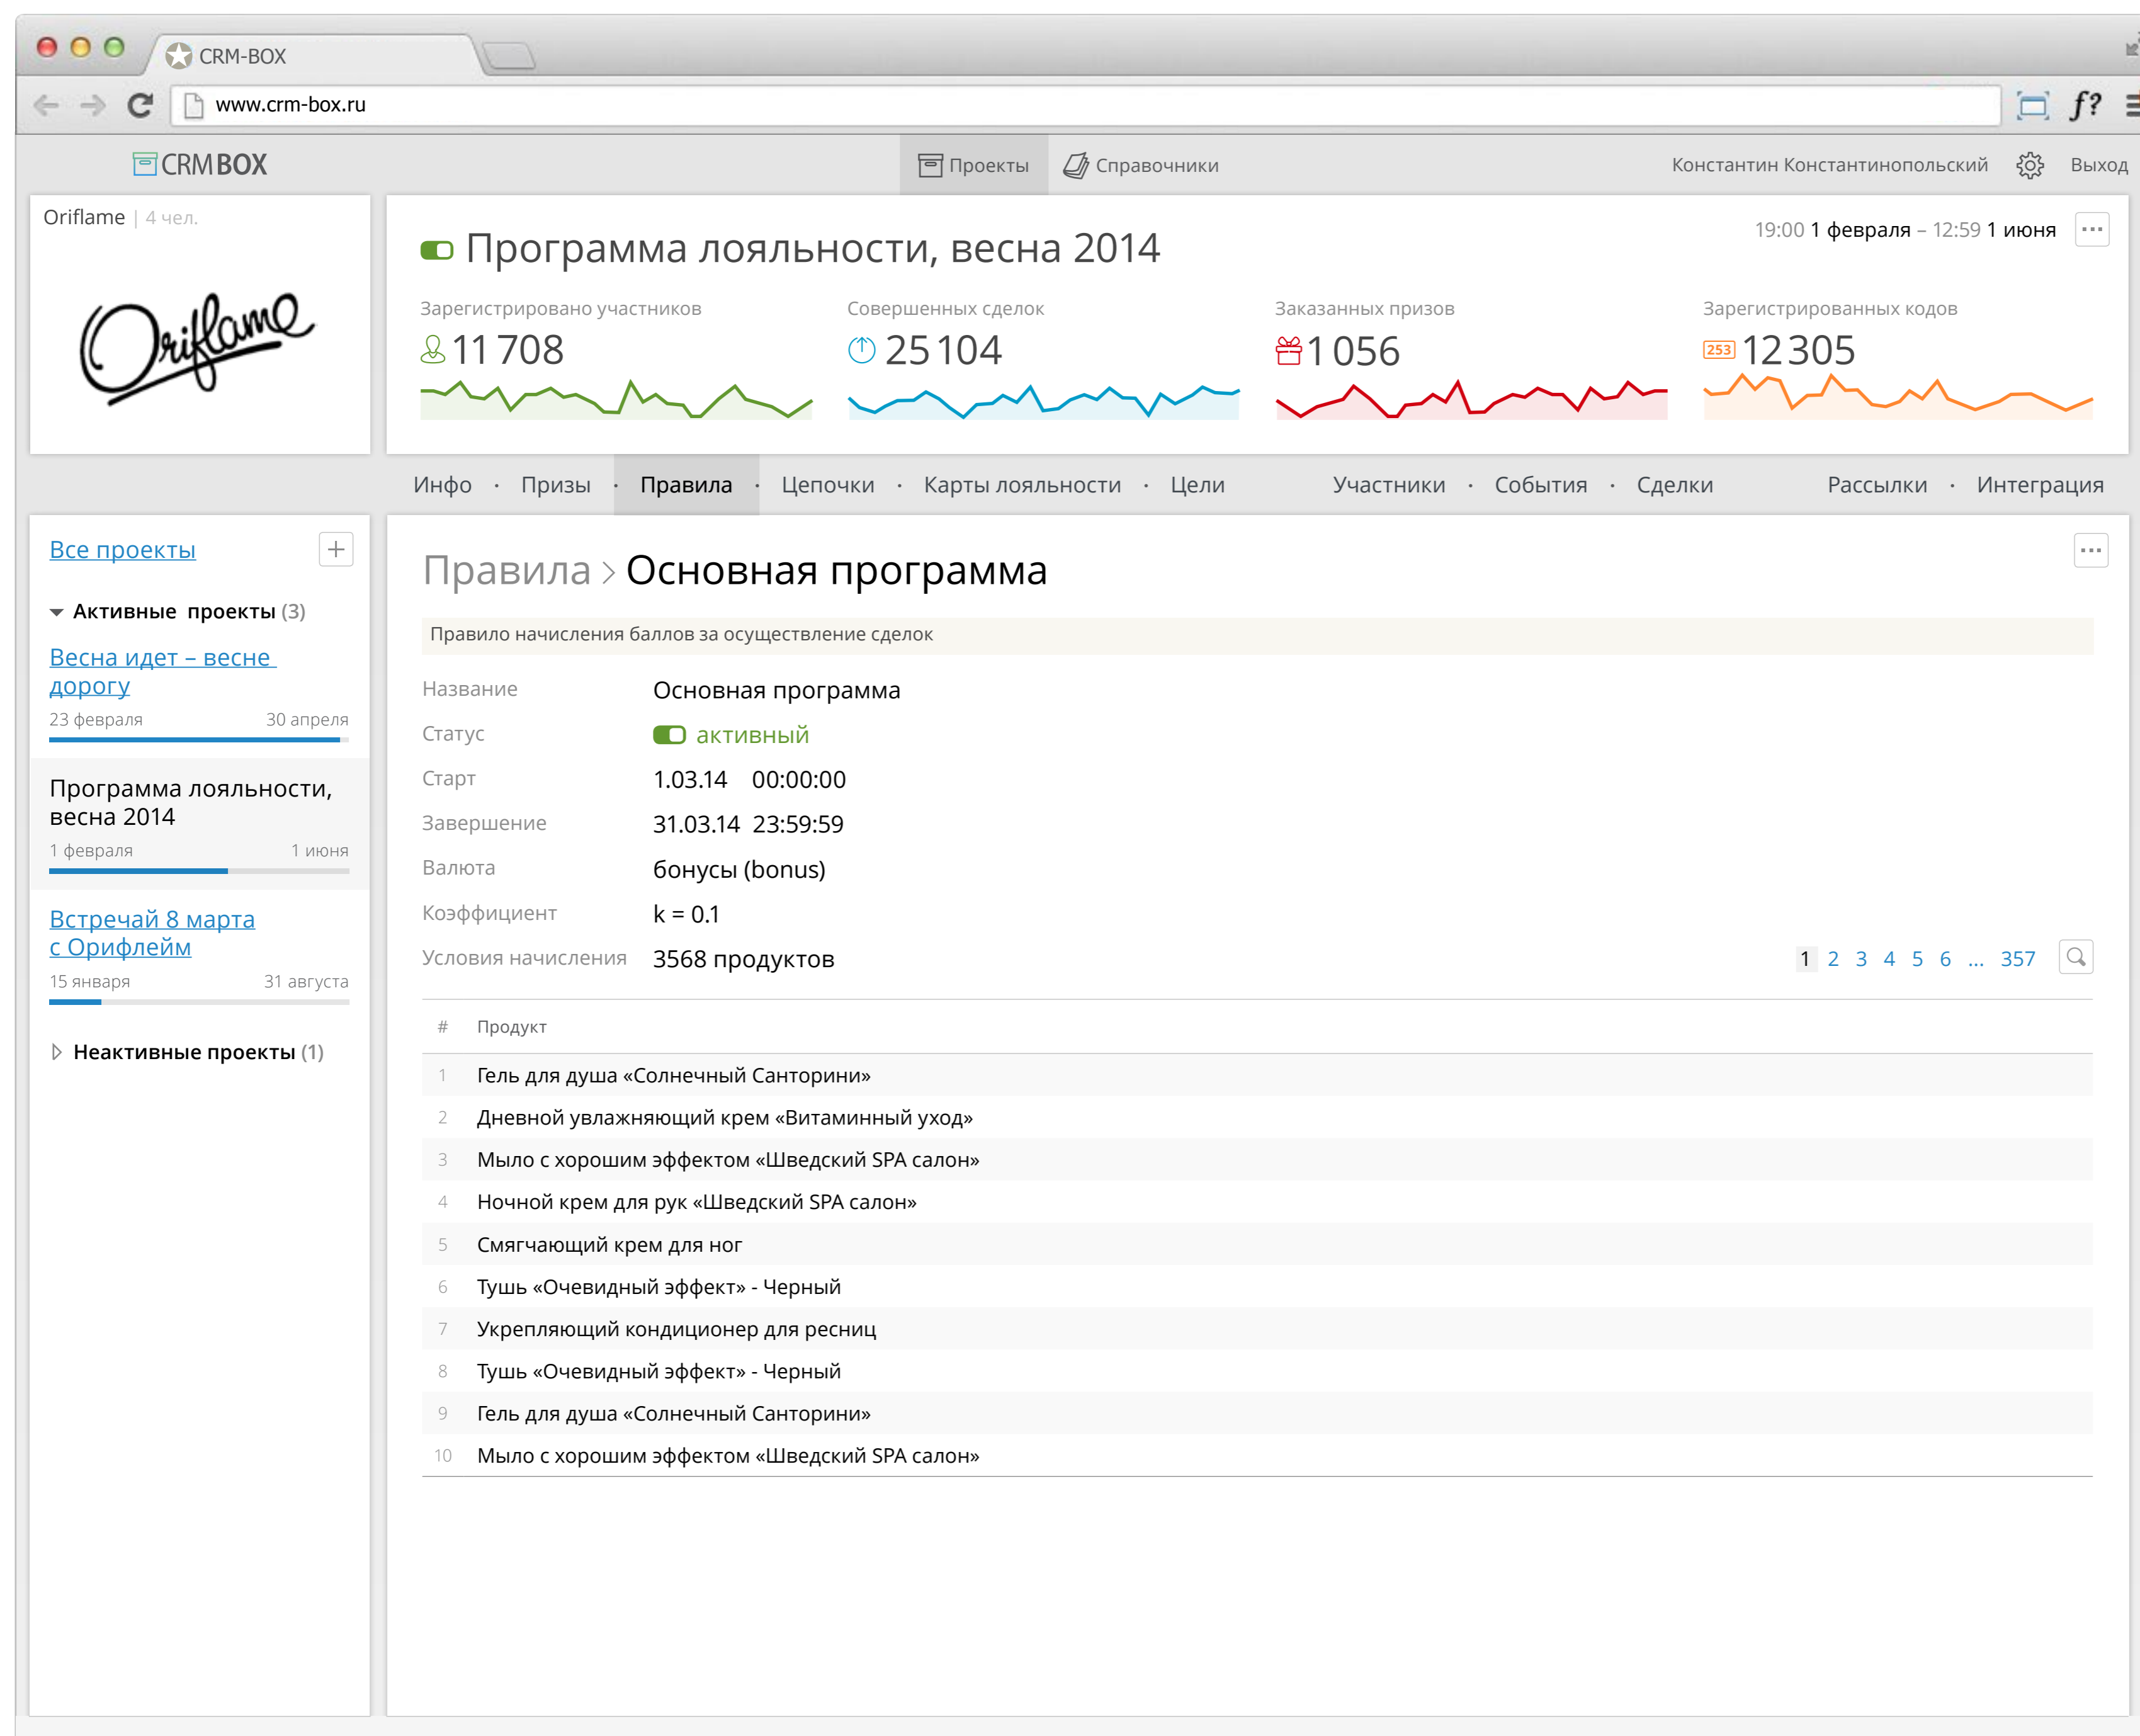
CRM-BOX

www.crm-box.ru

CRM BOX

Проекты Справочники

Константин Константинопольский Выход

Oriflame | 4 чел.

Oriflame

Программа лояльности, весна 2014

19:00 1 февраля – 12:59 1 июня

Зарегистрировано участников
11 708

Совершенных сделок
25 104

Заказанных призов
1 056

Зарегистрированных кодов
253 12 305

Инфо · Призы · Правила · Цепочки · Карты лояльности · Цели

Участники · События · Сделки

Рассылки · Интеграция

Все проекты

Активные проекты (3)

Весна идет – весне дорогу
23 февраля 30 апреля

Программа лояльности, весна 2014
1 февраля 1 июня

Встречай 8 марта с Орифлейм
15 января 31 августа

Неактивные проекты (1)

Правила > Основная программа

Правило начисления баллов за осуществление сделок

Название Основная программа
Статус активный
Старт 1.03.14 00:00:00
Завершение 31.03.14 23:59:59
Валюта бонусы (bonus)
Коэффициент k = 0.1
Условия начисления 3568 продуктов

1 2 3 4 5 6 ... 357

| # | Продукт |
|---|---|
| 1 | Гель для душа «Солнечный Санторини» |
| 2 | Дневной увлажняющий крем «Витаминный уход» |
| 3 | Мыло с хорошим эффектом «Шведский SPA салон» |
| 4 | Ночной крем для рук «Шведский SPA салон» |
| 5 | Смягчающий крем для ног |
| 6 | Тушь «Очевидный эффект» - Черный |
| 7 | Укрепляющий кондиционер для ресниц |
| 8 | Тушь «Очевидный эффект» - Черный |
| 9 | Гель для душа «Солнечный Санторини» |
| 10 | Мыло с хорошим эффектом «Шведский SPA салон» |